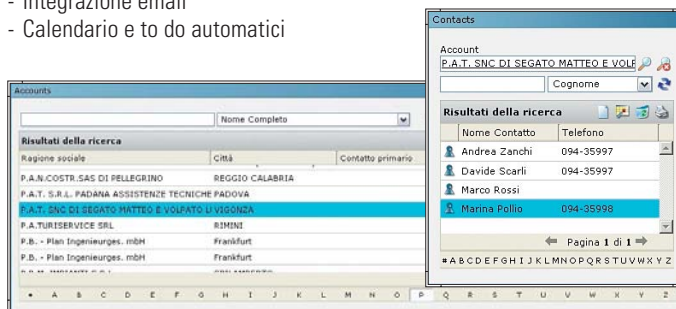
- Integrazione email
- Calendario e to do automatici

Accounts

Nome Completo

Risultati della ricerca

| Ragione sociale | Città | Contatto primario |
|---|---|---|
| P.A.N.COSTR.SAS DI PELLEGRINO | REGGIO CALABRIA | |
| P.A.T. S.R.L. PADANA ASSISTENZE TECNICHE | PADOVA | |
| P.A.T. SNC DI SEGATO MATTEO E VOLPATO U | VIGONZA | |
| P.A.TURISERVICE SRL | RIMINI | |
| P.B. - Plan Ingenieurges. mbH | Frankfurt | |
| P.B. - Plan Ingenieurges. mbH | Frankfurt | |
| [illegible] | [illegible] | |

• A B C D E F G H I J K L M N O P Q R S T U V W X Y Z

Contacts

Account
P.A.T. SNC DI SEGATO MATTEO E VOLF

Cognome

Risultati della ricerca

| Nome Contatto | Telefono |
|---|---|
| Andrea Zanchi | 094-35997 |
| Davide Scarli | 094-35997 |
| Marco Rossi | |
| Marina Pollio | 094-35998 |

Pagina 1 di 1

# A B C D E F G H I J K L M N O P Q R S T U V W X Y Z